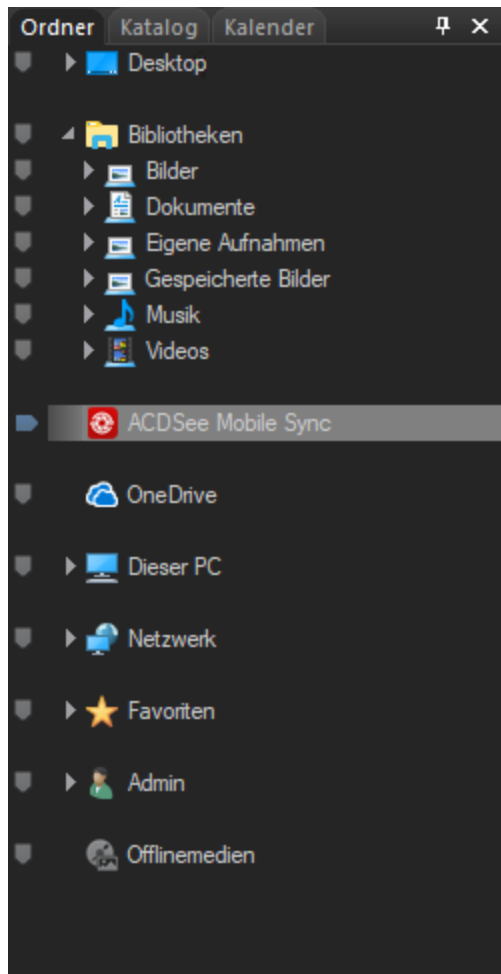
Ordner Katalog Kalender

Desktop

Bibliotheken

Bilder

Dokumente

Eigene Aufnahmen

Gespeicherte Bilder

Musik

Videos

ACDSee Mobile Sync

OneDrive

Dieser PC

Netzwerk

Favoriten

Admin

Offlinemedien